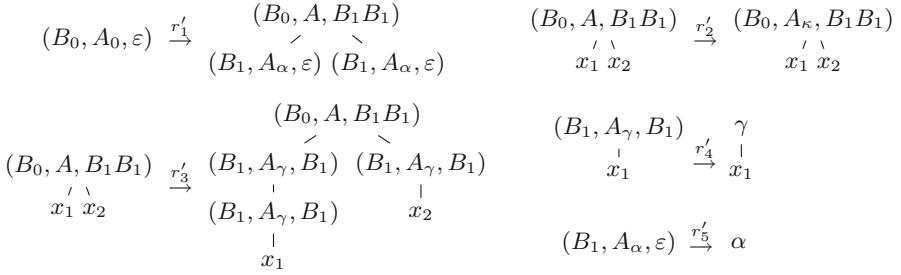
$(B_0, A_0, \varepsilon) \xrightarrow{r_1'}$ $(B_0, A, B_1B_1)$
$(B_1, A_\alpha, \varepsilon)$ $(B_1, A_\alpha, \varepsilon)$

$(B_0, A, B_1B_1)$ $\xrightarrow{r_2'}$ $(B_0, A_\kappa, B_1B_1)$
$x_1$ $x_2$ $x_1$ $x_2$

$(B_0, A, B_1B_1)$ $\xrightarrow{r_3'}$ $(B_0, A, B_1B_1)$
$x_1$ $x_2$
$(B_1, A_\gamma, B_1)$ $(B_1, A_\gamma, B_1)$
$(B_1, A_\gamma, B_1)$ $x_2$
$x_1$

$(B_1, A_\gamma, B_1)$ $\xrightarrow{r_4'}$ $\gamma$
$x_1$ $x_1$

$(B_1, A_\alpha, \varepsilon) \xrightarrow{r_5'} \alpha$